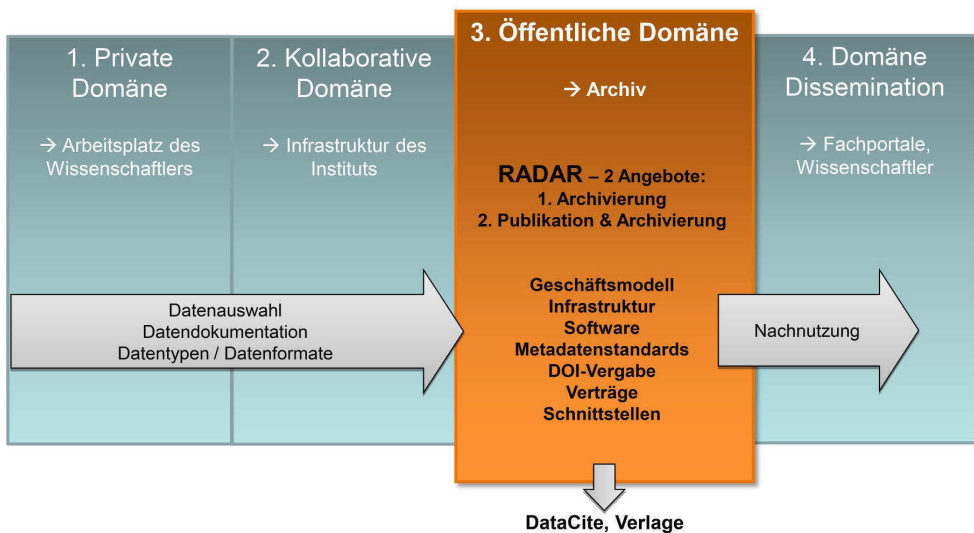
1. Private Domäne

→ Arbeitsplatz des Wissenschaftlers

2. Kollaborative Domäne

→ Infrastruktur des Instituts

3. Öffentliche Domäne

→ Archiv

RADAR – 2 Angebote:
1. Archivierung
2. Publikation & Archivierung

Geschäftsmodell
Infrastruktur
Software
Metadatenstandards
DOI-Vergabe
Verträge
Schnittstellen

4. Domäne Dissemination

→ Fachportale, Wissenschaftler

Datenauswahl
Datendokumentation
Datentypen / Datenformate

Nachnutzung

DataCite, Verlage